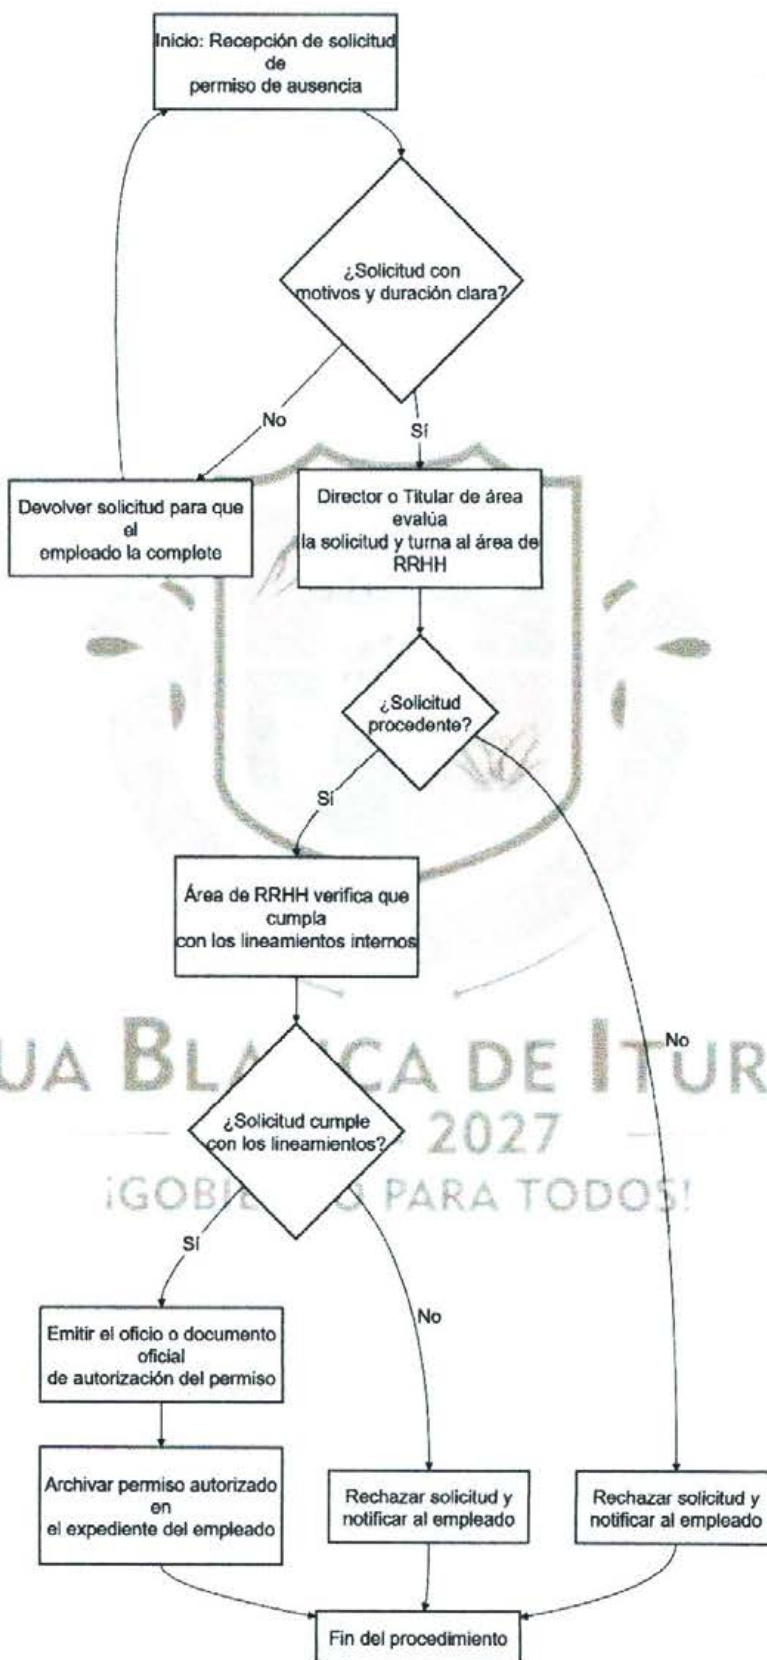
Inicio: Recepción de solicitud de permiso de ausencia

¿Solicitud con motivos y duración clara?

No

Sí

Devolver solicitud para que el empleado la complete

Director o Titular de área evalúa la solicitud y turna al área de RRHH

¿Solicitud procedente?

Sí

No

Área de RRHH verifica que cumpla con los lineamientos internos

UA BLA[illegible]CA DE I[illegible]UR

2027

¡GOBIE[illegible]O PARA TODOS!

¿Solicitud cumple con los lineamientos?

Sí

No

Emitir el oficio o documento oficial de autorización del permiso

Archivar permiso autorizado en el expediente del empleado

Rechazar solicitud y notificar al empleado

Rechazar solicitud y notificar al empleado

Fin del procedimiento